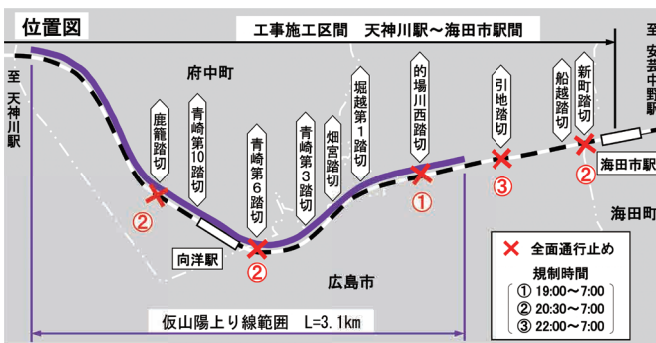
位置図

工事施工区間　天神川駅～海田市駅間

至 天神川駅

至 安芸中野駅

府中町

鹿籠踏切

青崎第10踏切

青崎第6踏切

青崎第3踏切

畑宮踏切

堀越第1踏切

的場川西踏切

引地踏切

船越踏切

新町踏切

海田市駅

海田町

向洋駅

広島市

② ② ① ③ ②

✕ 全面通行止め

規制時間

① 19:00～7:00

② 20:30～7:00

③ 22:00～7:00

仮山陽上り線範囲　L=3.1km